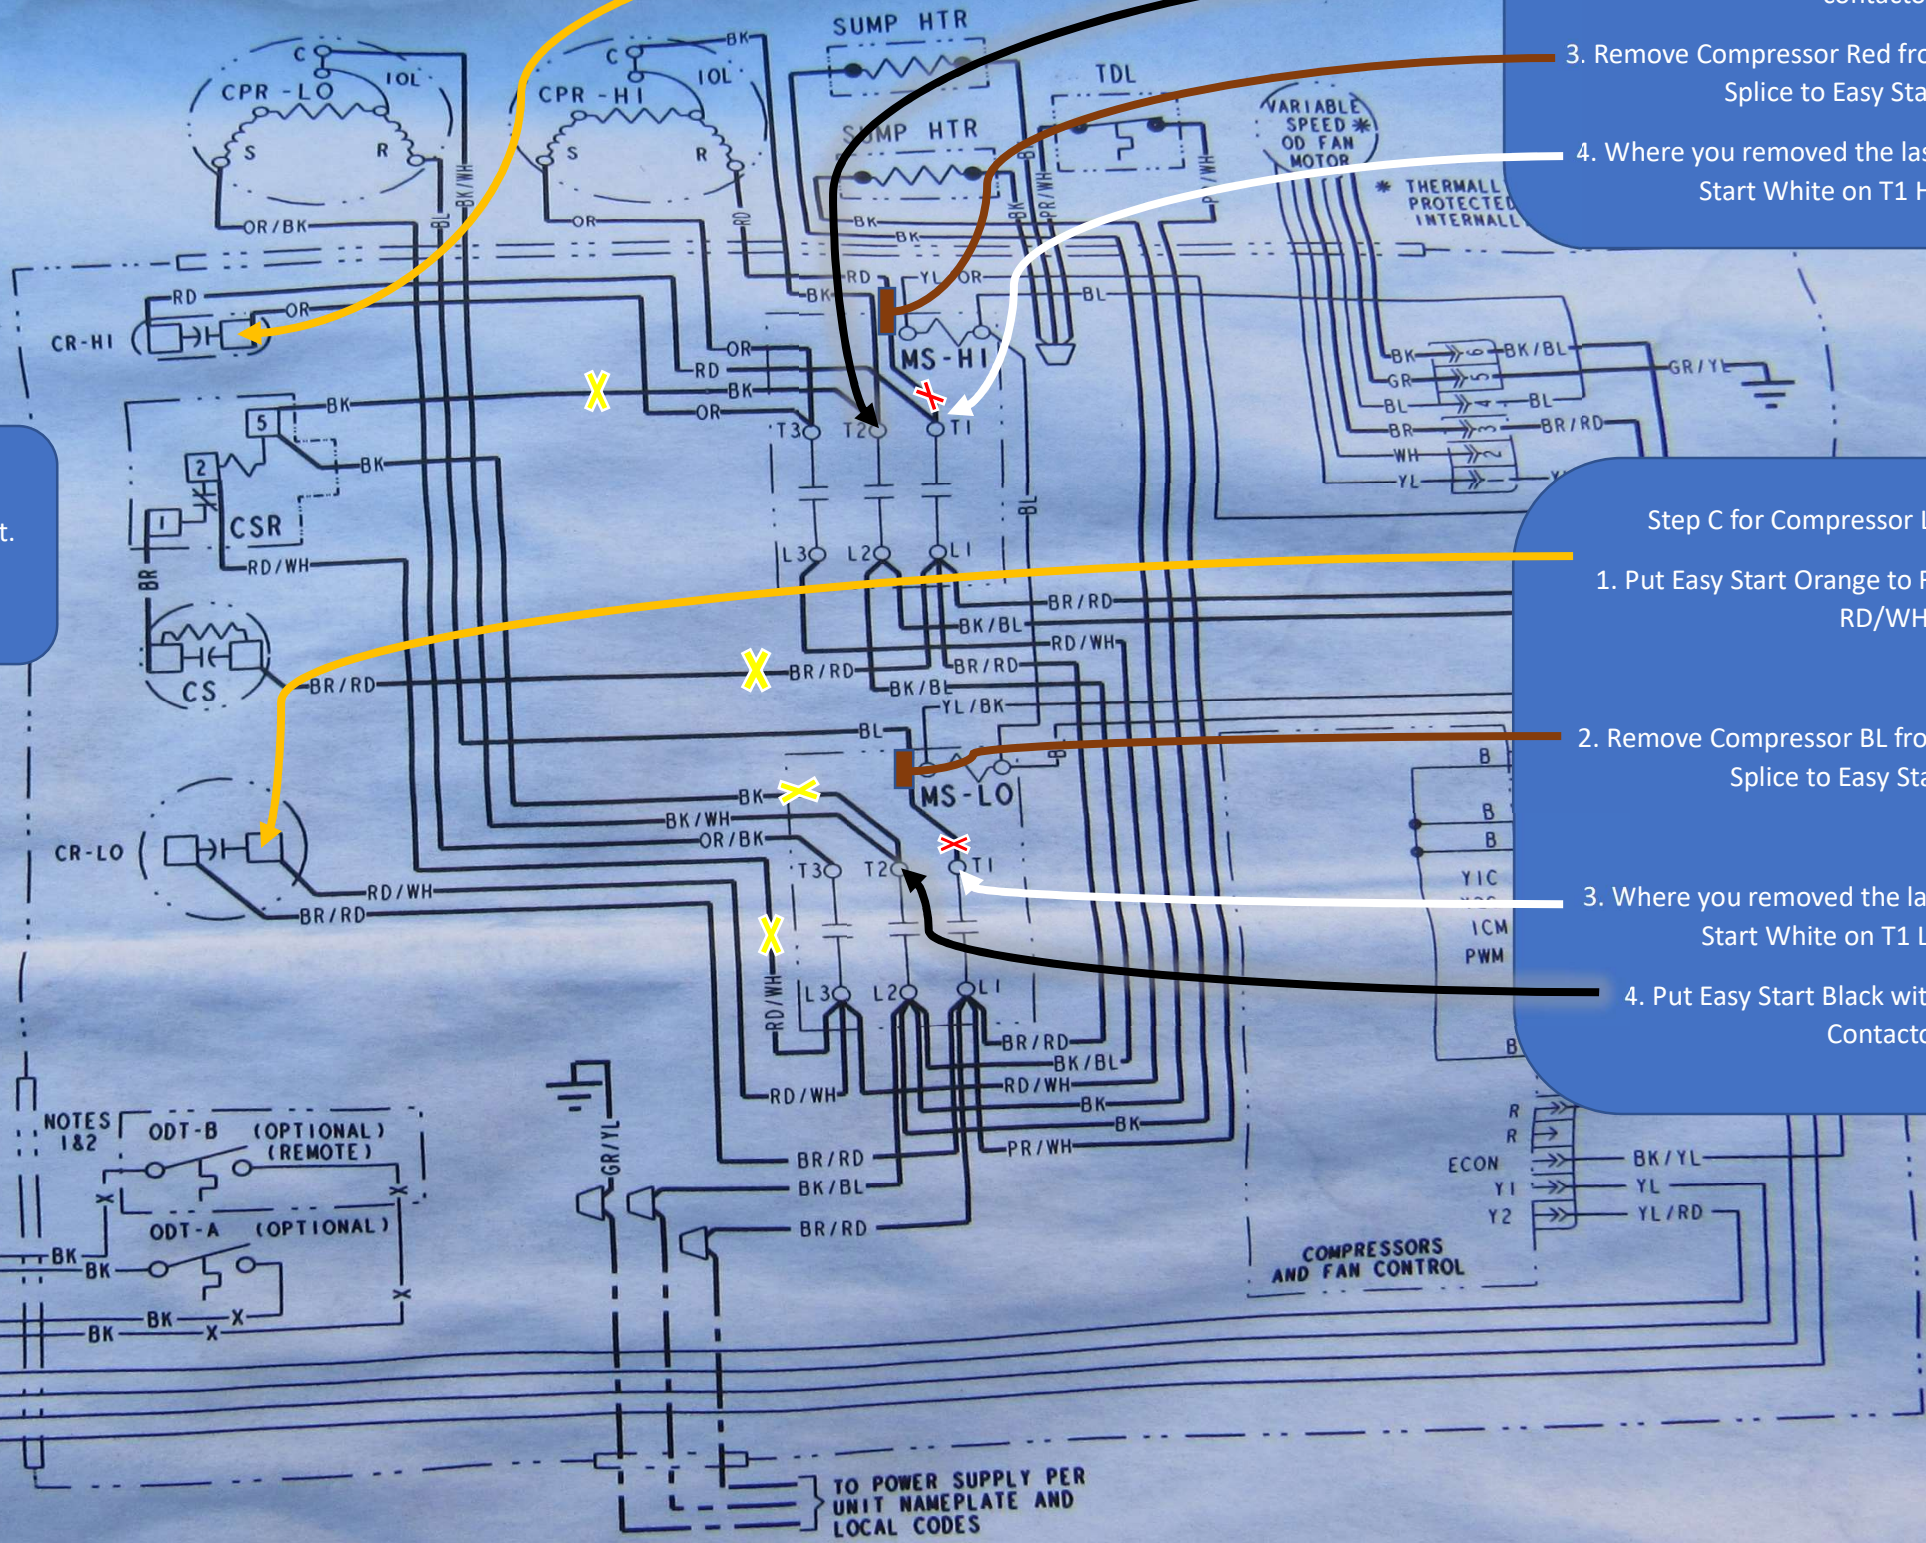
3. Remove Compressor Red fro
Splice to Easy Sta

4. Where you removed the las
Start White on T1 H

Step C for Compressor L

1. Put Easy Start Orange to R
RD/WH

2. Remove Compressor BL fro
Splice to Easy Sta

3. Where you removed the la
Start White on T1 L

4. Put Easy Start Black wit
Contacto

t.

SUMP HTR
SUMP HTR
TDL
VARIABLE SPEED * OD FAN MOTOR
* THERMALLY PROTECTED INTERNALLY
C
CPR - LO
IOL
S
R
OR/BK
C
CPR - HI
IOL
S
R
OR
BK
BK/WH
BL
RD
BK
BK
PR/WH
BK
P/WH
RD
YL
OR
BL
CR-HI
RD
OR
OR
RD
BK
OR
MS - HI
T3
T2
T1
L3
L2
L1
BK
BK
5
2
1
CSR
RD/WH
BR
CS
BR/RD
BR/RD
BK/BL
RD/WH
BR/RD
BK/BL
YL/BK
BL
BK
BK/WH
OR/BK
MS - LO
T3
T2
T1
L3
L2
L1
RD/WH
CR-LO
RD/WH
BR/RD
BR/RD
BK/BL
RD/WH
BK
BK
PR/WH
RD/WH
BR/RD
BK/BL
BR/RD
BK
GR
BL
BR
WH
YL
6
5
4
3
2
BK/BL
BL
BR/RD
GR/YL
B
B
B
Y1C
ICM
PWM
B
R
R
ECON
Y1
Y2
BK/YL
YL
YL/RD
COMPRESSORS AND FAN CONTROL
NOTES 1&2
ODT-B
(OPTIONAL) (REMOTE)
ODT-A
(OPTIONAL)
BK
BK
BK
BK
X
X
X
X
GR/YL
TO POWER SUPPLY PER UNIT NAMEPLATE AND LOCAL CODES